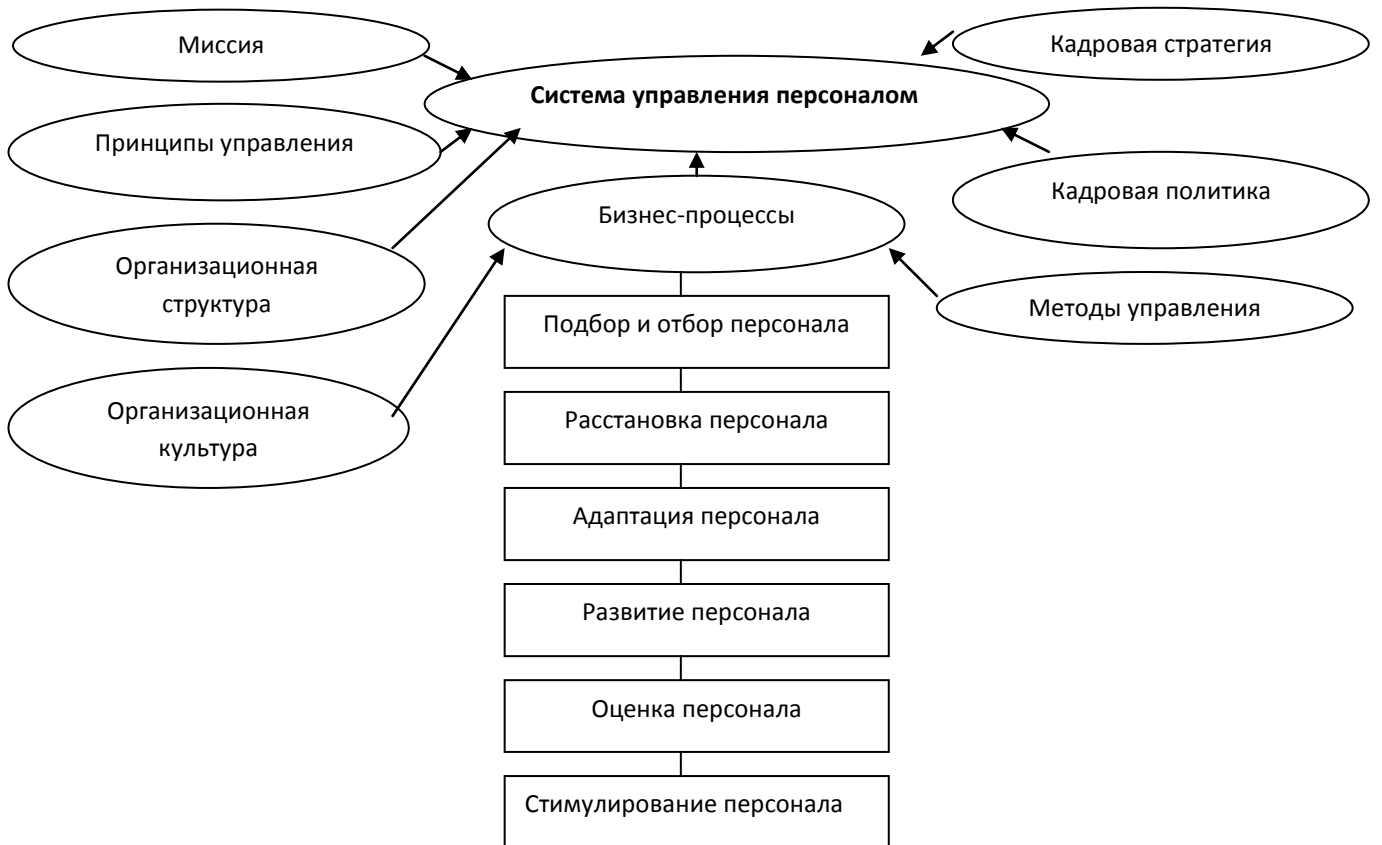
Миссия

Кадровая стратегия

Система управления персоналом

Принципы управления

Кадровая политика

Бизнес-процессы

Организационная структура

Методы управления

Подбор и отбор персонала

Организационная культура

Расстановка персонала

Адаптация персонала

Развитие персонала

Оценка персонала

Стимулирование персонала